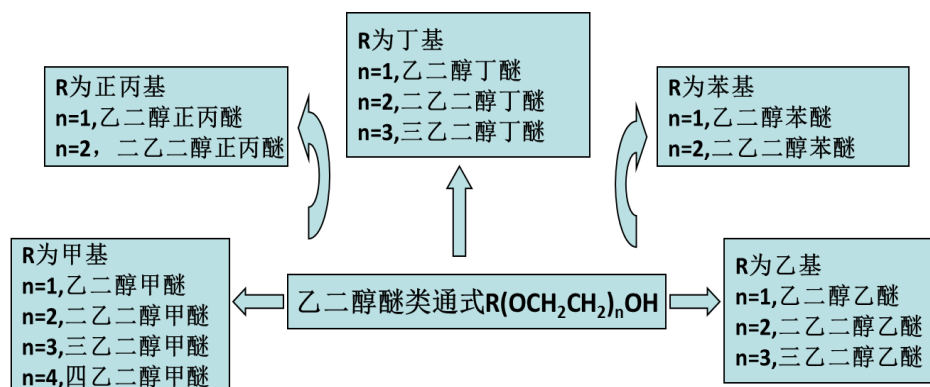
R为丁基
n=1,乙二醇丁醚
n=2,二乙二醇丁醚
n=3,三乙二醇丁醚

R为正丙基
n=1,乙二醇正丙醚
n=2，二乙二醇正丙醚

R为苯基
n=1,乙二醇苯醚
n=2,二乙二醇苯醚

R为甲基
n=1,乙二醇甲醚
n=2,二乙二醇甲醚
n=3,三乙二醇甲醚
n=4,四乙二醇甲醚

乙二醇醚类通式$R(OCH_2CH_2)_nOH$

R为乙基
n=1,乙二醇乙醚
n=2,二乙二醇乙醚
n=3,三乙二醇乙醚